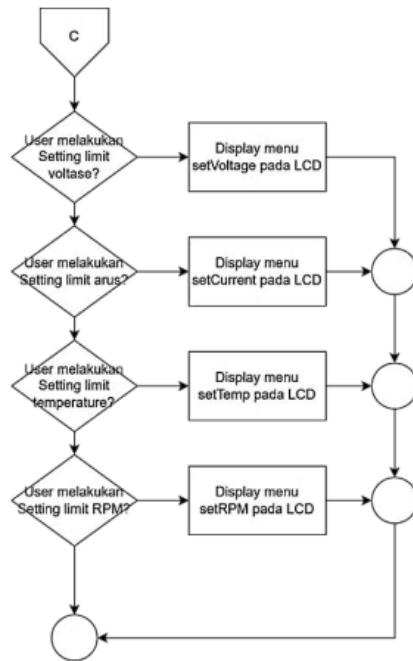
C

User melakukan Setting limit voltase?

Display menu setVoltage pada LCD

User melakukan Setting limit arus?

Display menu setCurrent pada LCD

User melakukan Setting limit temperature?

Display menu setTemp pada LCD

User melakukan Setting limit RPM?

Display menu setRPM pada LCD